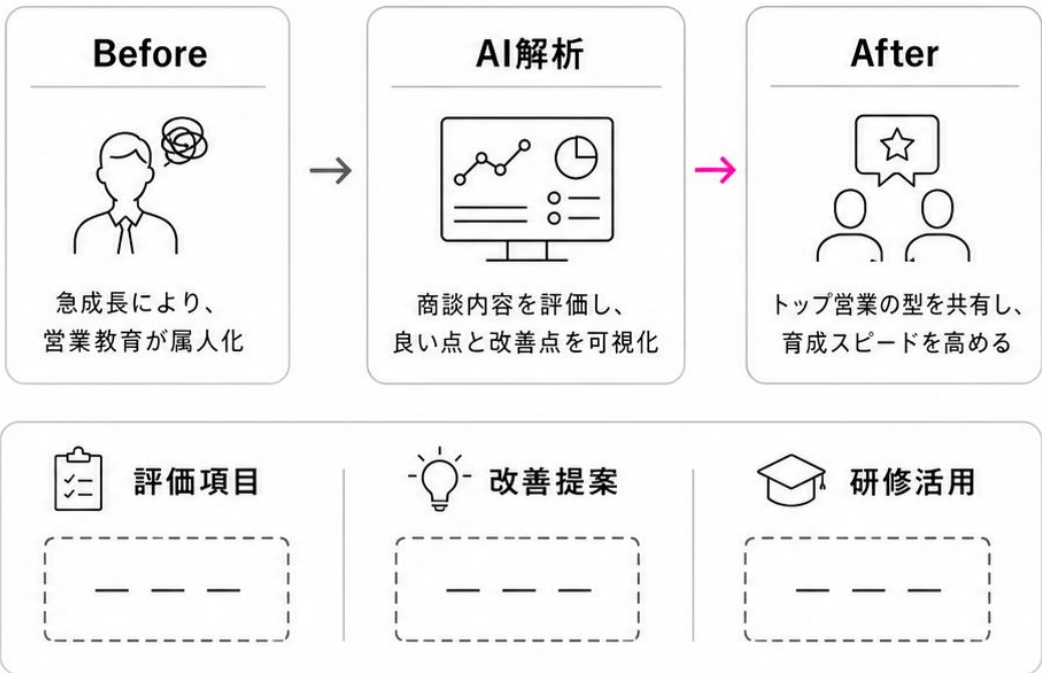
Before

急成長により、
営業教育が属人化

AI解析

商談内容を評価し、
良い点と改善点を可視化

After

トップ営業の型を共有し、
育成スピードを高める

評価項目

ー ー ー

改善提案

ー ー ー

研修活用

ー ー ー